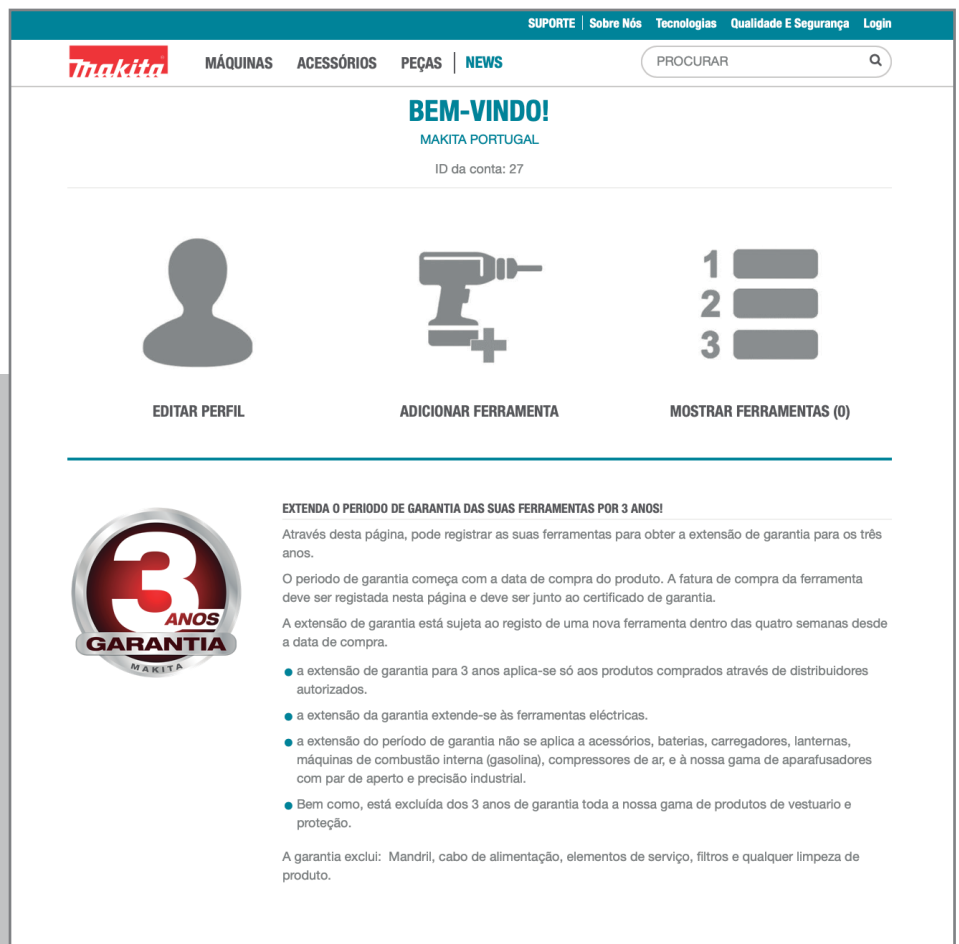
SUPORTE | Sobre Nós Tecnologias Qualidade E Segurança Login

makita MÁQUINAS ACESSÓRIOS PEÇAS | NEWS

PROCURAR

BEM-VINDO!

MAKITA PORTUGAL

ID da conta: 27

EDITAR PERFIL

ADICIONAR FERRAMENTA

1
2
3

MOSTRAR FERRAMENTAS (0)

3 ANOS GARANTIA MAKITA

EXTENDA O PERIODO DE GARANTIA DAS SUAS FERRAMENTAS POR 3 ANOS!

Através desta página, pode registrar as suas ferramentas para obter a extensão de garantia para os três anos.

O periodo de garantia começa com a data de compra do produto. A fatura de compra da ferramenta deve ser registada nesta página e deve ser junto ao certificado de garantia.

A extensão de garantia está sujeta ao registo de uma nova ferramenta dentro das quatro semanas desde a data de compra.

- a extensão de garantia para 3 anos aplica-se só aos produtos comprados através de distribuidores autorizados.
- a extensão da garantia extende-se às ferramentas eléctricas.
- a extensão do período de garantia não se aplica a acessórios, baterias, carregadores, lanternas, máquinas de combustão interna (gasolina), compressores de ar, e à nossa gama de aparafusadores com par de aperto e precisão industrial.
- Bem como, está excluída dos 3 anos de garantia toda a nossa gama de produtos de vestuario e proteção.

A garantia exclui: Mandril, cabo de alimentação, elementos de serviço, filtros e qualquer limpeza de produto.